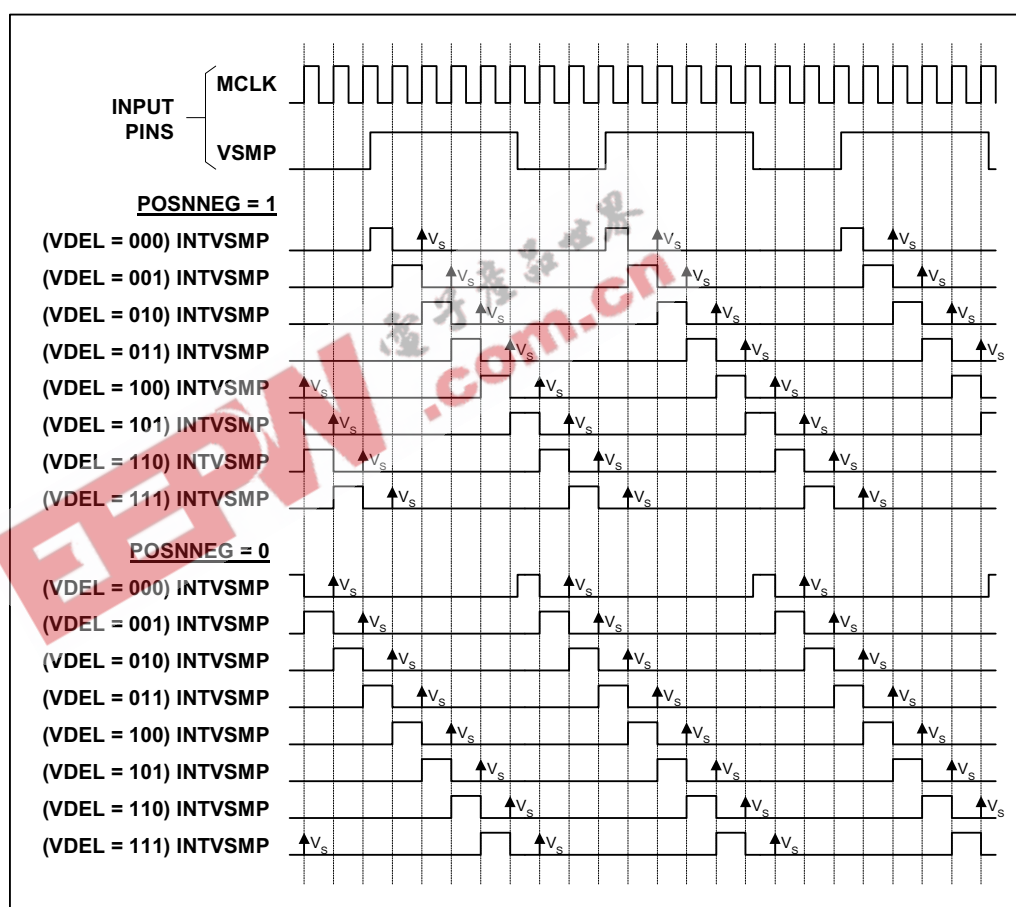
INPUT PINS

MCLK

VSMP

POSNNEG = 1

(VDEL = 000) INTVSMP $V_S$ $V_S$ $V_S$

(VDEL = 001) INTVSMP $V_S$ $V_S$ $V_S$

(VDEL = 010) INTVSMP $V_S$ $V_S$ $V_S$

(VDEL = 011) INTVSMP $V_S$ $V_S$ $V_S$

(VDEL = 100) INTVSMP $V_S$ $V_S$ $V_S$

(VDEL = 101) INTVSMP $V_S$ $V_S$ $V_S$

(VDEL = 110) INTVSMP $V_S$ $V_S$ $V_S$

(VDEL = 111) INTVSMP $V_S$ $V_S$ $V_S$

POSNNEG = 0

(VDEL = 000) INTVSMP $V_S$ $V_S$ $V_S$

(VDEL = 001) INTVSMP $V_S$ $V_S$ $V_S$

(VDEL = 010) INTVSMP $V_S$ $V_S$ $V_S$

(VDEL = 011) INTVSMP $V_S$ $V_S$ $V_S$

(VDEL = 100) INTVSMP $V_S$ $V_S$ $V_S$

(VDEL = 101) INTVSMP $V_S$ $V_S$ $V_S$

(VDEL = 110) INTVSMP $V_S$ $V_S$ $V_S$

(VDEL = 111) INTVSMP $V_S$ $V_S$ $V_S$

电子产品世界
EEPW .com.cn